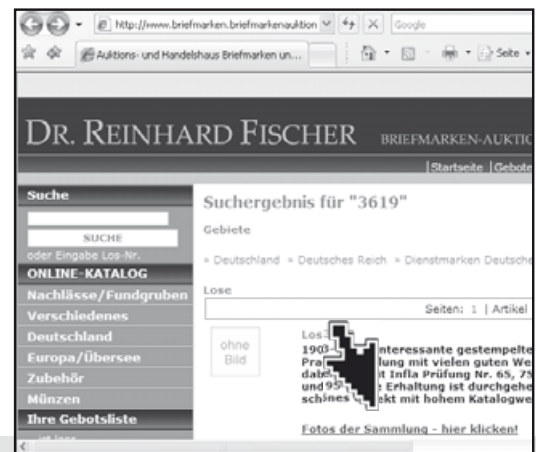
http://www.briefmarken.briefmarkenauktion
Google
Auktions- und Handelshaus Briefmarken un...
Seite

DR. REINHARD FISCHER BRIEFMARKEN-AUKTIO

| Startseite | Gebote

Suche
SUCHE
oder Eingabe Los-Nr.
ONLINE-KATALOG
Nachlässe/Fundgruben
Verschiedenes
Deutschland
Europa/Übersee
Zubehör
Münzen
Ihre Gebotsliste

Suchergebnis für "3619"

Gebiete

» Deutschland » Deutsches Reich » Dienstmarken Deutsche

Lose

Seiten: 1 | Artikel

ohne Bild

Los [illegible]
1903-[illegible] interessante gestempelte
Pra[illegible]lung mit vielen guten We
dab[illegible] Infla Prüfung Nr. 65, 75
und 95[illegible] Erhaltung ist durchgehe
schönes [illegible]ekt mit hohem Katalogwe

Fotos der Sammlung - hier klicken!